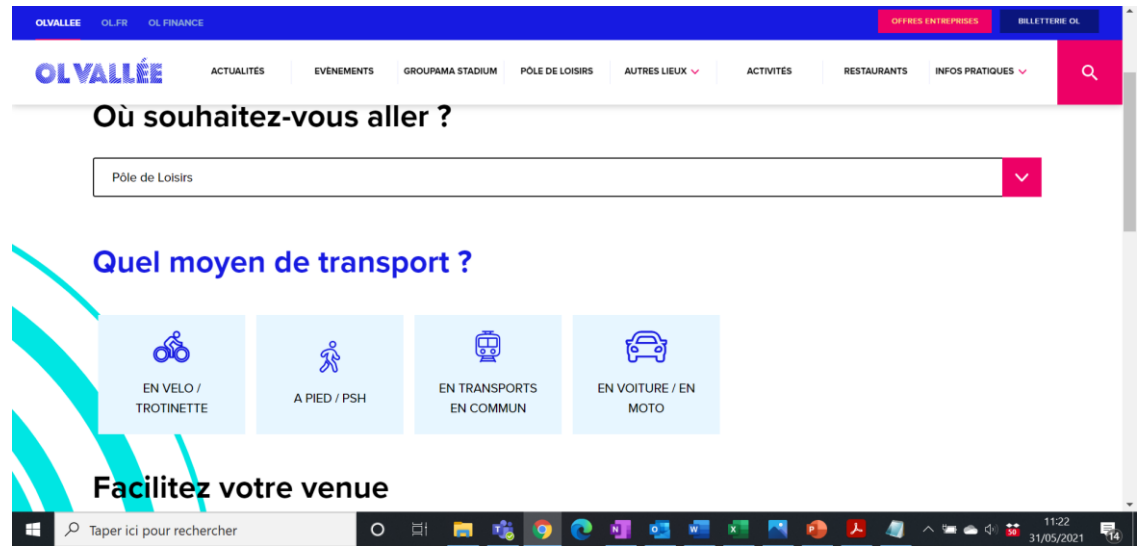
OLVALLEE OL.FR OL FINANCE

OFFRES ENTREPRISES BILLETTERIE OL

OL VALLÉE

ACTUALITÉS ÉVÉNEMENTS GROUPAMA STADIUM PÔLE DE LOISIRS AUTRES LIEUX ACTIVITÉS RESTAURANTS INFOS PRATIQUES

Où souhaitez-vous aller ?

Pôle de Loisirs

Quel moyen de transport ?

EN VELO / TROTINETTE

A PIED / PSH

EN TRANSPORTS EN COMMUN

EN VOITURE / EN MOTO

Facilitez votre venue

Taper ici pour rechercher

11:22
31/05/2021

14